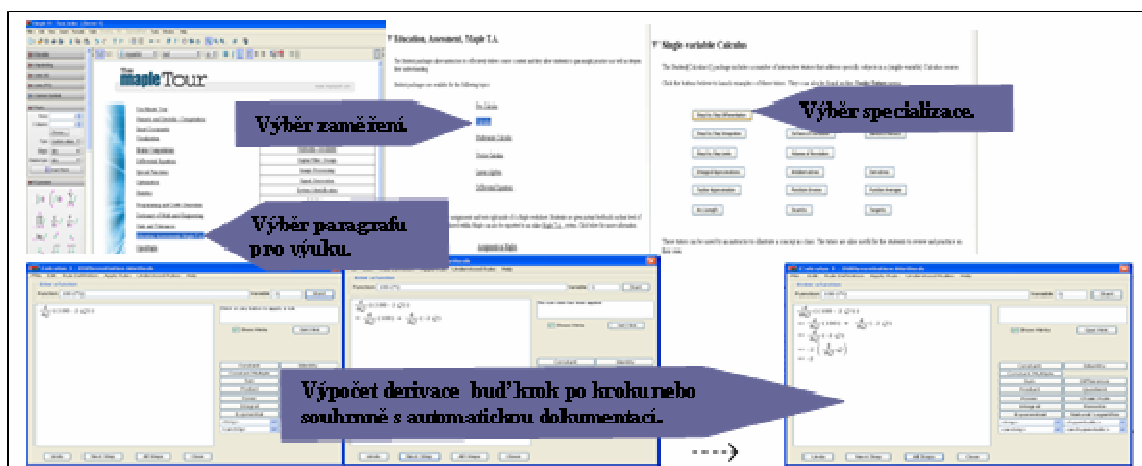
maple Tour

Education, Assessment, Maple T.A.

Single variable Calculus

Výběr zaměření.

Výběr specializace.

Výběr paragrafu pro výuku.

Výpočet derivace buď krok po kroku nebo souhrnně s automatickou dokumentací.